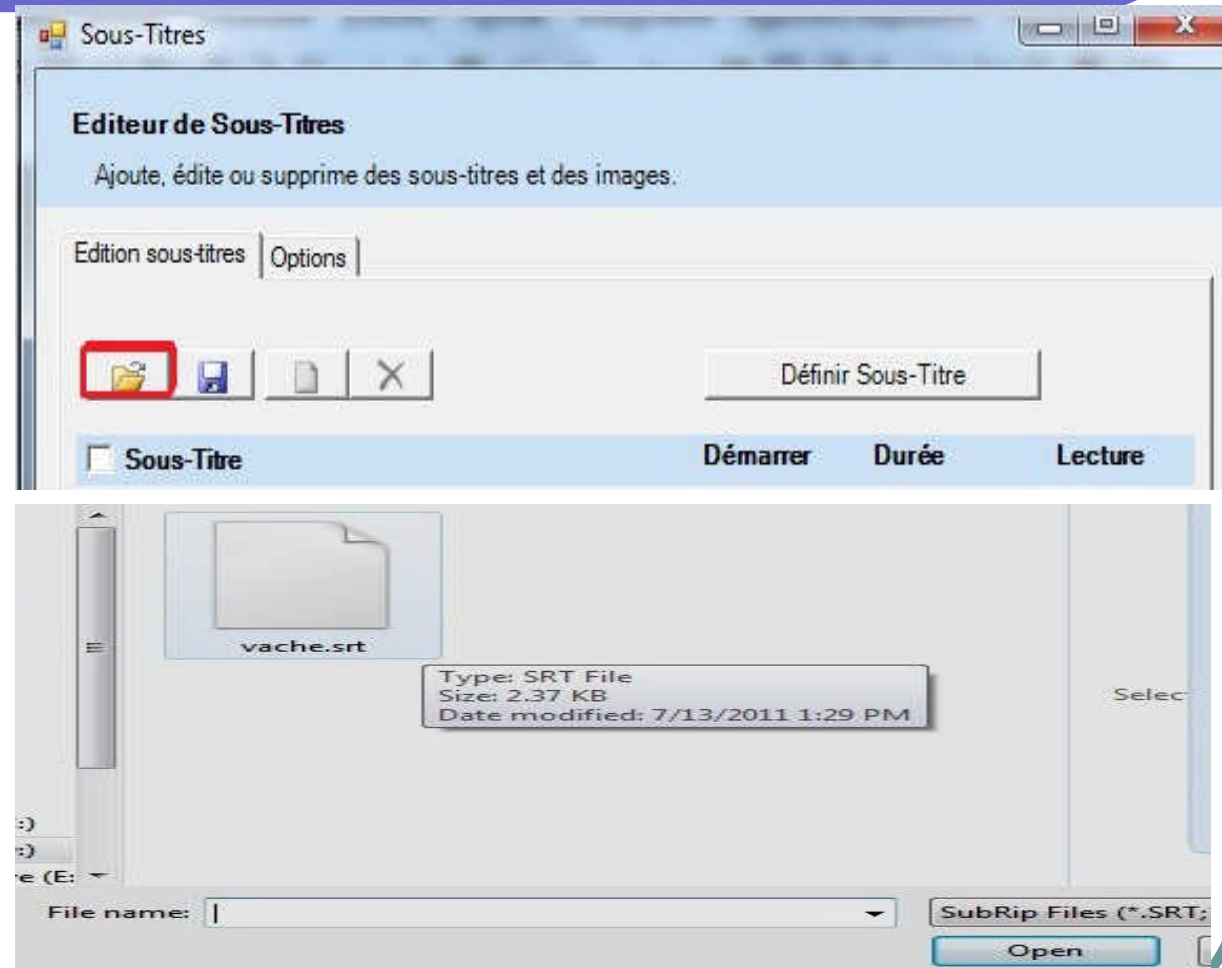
Sous-Titres

Editeur de Sous-Titres

Ajoute, édite ou supprime des sous-titres et des images.

Edition sous-titres | Options

Définir Sous-Titre

Sous-Titre | Démarrer | Durée | Lecture

vache.srt

Type: SRT File
Size: 2.37 KB
Date modified: 7/13/2011 1:29 PM

Selec

:)
:)
e (E:

File name:

SubRip Files (*.SRT;

Open